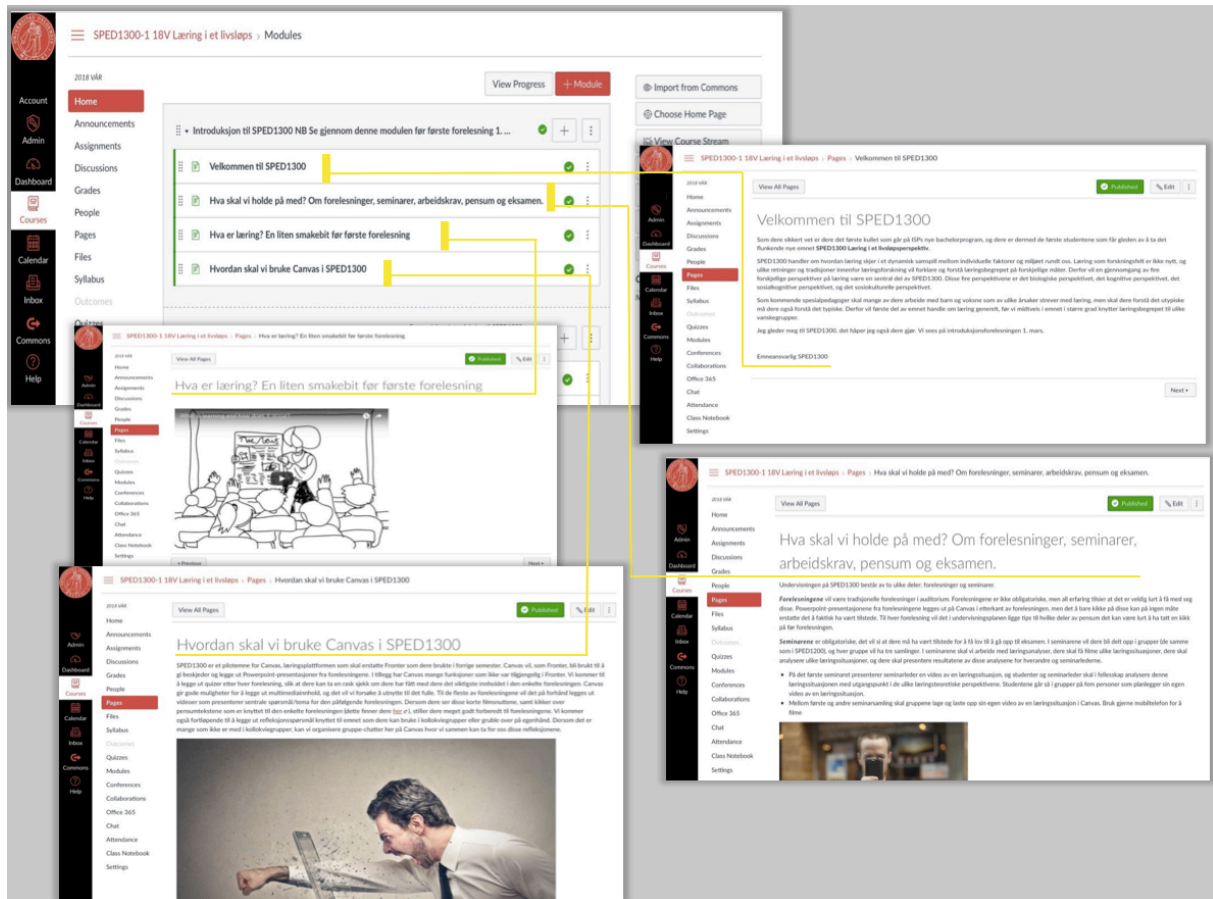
SPED1300-1 18V Læring i et livsløps › Modules

2018 VÅR

Account
Admin
Dashboard
Courses
Calendar
Inbox
Commons
Help

Home
Announcements
Assignments
Discussions
Grades
People
Pages
Files
Syllabus
Outcomes
Quizzes

View Progress
+ Module

Import from Commons
Choose Home Page
View Course Stream

Introduksjon til SPED1300 NB Se gjennom denne modulen før første forelesning 1. ...

Velkommen til SPED1300

Hva skal vi holde på med? Om forelesninger, seminarer, arbeidskrav, pensum og eksamen.

Hva er læring? En liten smakebit før første forelesning

Hvordan skal vi bruke Canvas i SPED1300

SPED1300-1 18V Læring i et livsløps › Pages › Velkommen til SPED1300

View All Pages
Published
Edit

Velkommen til SPED1300

Som dere sikkert vet er dere det første kullet som går på ISPs nye bachelorprogram, og dere er dermed de første studentene som får gleden av å ta det flunkende nye emnet SPED1300 Læring i et livsløpsperspektiv.

SPED1300 handler om hvordan læring skjer i et dynamisk samspill mellom individuelle faktorer og miljøet rundt oss. Læring som forskningsfelt er ikke nytt, og ulike retninger og tradisjoner innenfor læringsforskning vil forklare og forstå læringsbegrepet på forskjellige måter. Derfor vil en gjennomgang av fire forskjellige perspektiver på læring være en sentral del av SPED1300. Disse fire perspektivene er det biologiske perspektivet, det kognitive perspektivet, det sosialkognitive perspektivet, og det sosiokulturelle perspektivet.

Som kommende spesialpedagoger skal mange av dere arbeide med barn og voksne som av ulike årsaker strever med læring, men skal dere forstå det utypiske må dere også forstå det typiske. Derfor vil første del av emnet handle om læring generelt, før vi midtveis i emnet i større grad knytter læringsbegrepet til ulike vansker.

Jeg gleder meg til SPED1300, det håper jeg også dere gjør. Vi sees på introduksjonsforelesningen 1. mars.

Emneansvarlig SPED1300

Next ›

Quizzes
Modules
Conferences
Collaborations
Office 365
Chat
Attendance
Class Notebook
Settings

SPED1300-1 18V Læring i et livsløps › Pages › Hva er læring? En liten smakebit før første forelesning

Hva er læring? En liten smakebit før første forelesning

« Previous
Next »

SPED1300-1 18V Læring i et livsløps › Pages › Hva skal vi holde på med? Om forelesninger, seminarer, arbeidskrav, pensum og eksamen.

Hva skal vi holde på med? Om forelesninger, seminarer, arbeidskrav, pensum og eksamen.

Undervisningen på SPED1300 består av to ulike deler; forelesninger og seminarer.

Forelesningene vil være tradisjonelle forelesninger i auditorium. Forelesningene er ikke obligatoriske, men all erfaring tilsier at det er veldig lurt å få med seg disse. Powerpoint-presentasjonene fra forelesningene legges ut på Canvas i etterkant av forelesningen, men det å bare kikke på disse kan på ingen måte erstatte det å faktisk ha vært tilstede. Til hver forelesning vil det i undervisningsplanen ligge tips til hvilke deler av pensum det kan være lurt å ha tatt en kikk på før forelesningen.

Seminarene er obligatoriske, det vil si at dere må ha vært tilstede for å få lov til å gå opp til eksamen. I seminarene vil dere bli delt opp i grupper (de samme som i SPED1200), og hver gruppe vil ha tre samlinger. I seminarene skal vi arbeide med læringsanalyser, dere skal få filme ulike læringssituasjoner, dere skal analysere ulike læringssituasjoner, og dere skal presentere resultatene av disse analysene for hverandre og seminarlederne.

På det første seminaret presenterer seminarleder en video av en læringssituasjon, og studenter og seminarleder skal i fellesskap analysere denne læringssituasjonen med utgangspunkt i de ulike læringsteoretiske perspektivene. Studentene går så i grupper på fem personer som planlegger sin egen video av en læringssituasjon.

Mellom første og andre seminarsamling skal gruppene lage og laste opp sin egen video av en læringssituasjon i Canvas. Bruk gjerne mobiltelefon for å filme

SPED1300-1 18V Læring i et livsløps › Pages › Hvordan skal vi bruke Canvas i SPED1300

Hvordan skal vi bruke Canvas i SPED1300

SPED1300 er et pilotemne for Canvas, læringsplattformen som skal erstatte Fronter som dere brukte i forrige semester. Canvas vil, som Fronter, bli brukt til å gi beskjeder og legge ut Powerpoint-presentasjoner fra forelesningene. I tillegg har Canvas mange funksjoner som ikke var tilgjengelig i Fronter. Vi kommer til å legge ut quizer etter hver forelesning, slik at dere kan ta en rask sjekk om dere har fått med dere det viktigste innholdet i den enkelte forelesningen. Canvas gir gode muligheter for å legge ut multimedialinnhold, og det vil vi forsøke å utnytte til det fulle. Til de fleste av forelesningene vil det på forhånd legges ut videoer som presenterer sentrale spørsmål/tema for den pålagende forelesningen. Dersom dere ser disse korte filmsnuttene, samt kikker over pensumtekstene som er knyttet til den enkelte forelesningen (dette finner dere her), stiller dere meget godt forberedt til forelesningene. Vi kommer også fortløpende til å legge ut refleksjonsspørsmål knyttet til emnet som dere kan bruke i kollokviegrupper eller gruble over på egenhånd. Dersom det er mange som ikke er med i kollokviegrupper, kan vi organisere gruppe-chatter her på Canvas hvor vi sammen kan ta for oss disse refleksjonene.